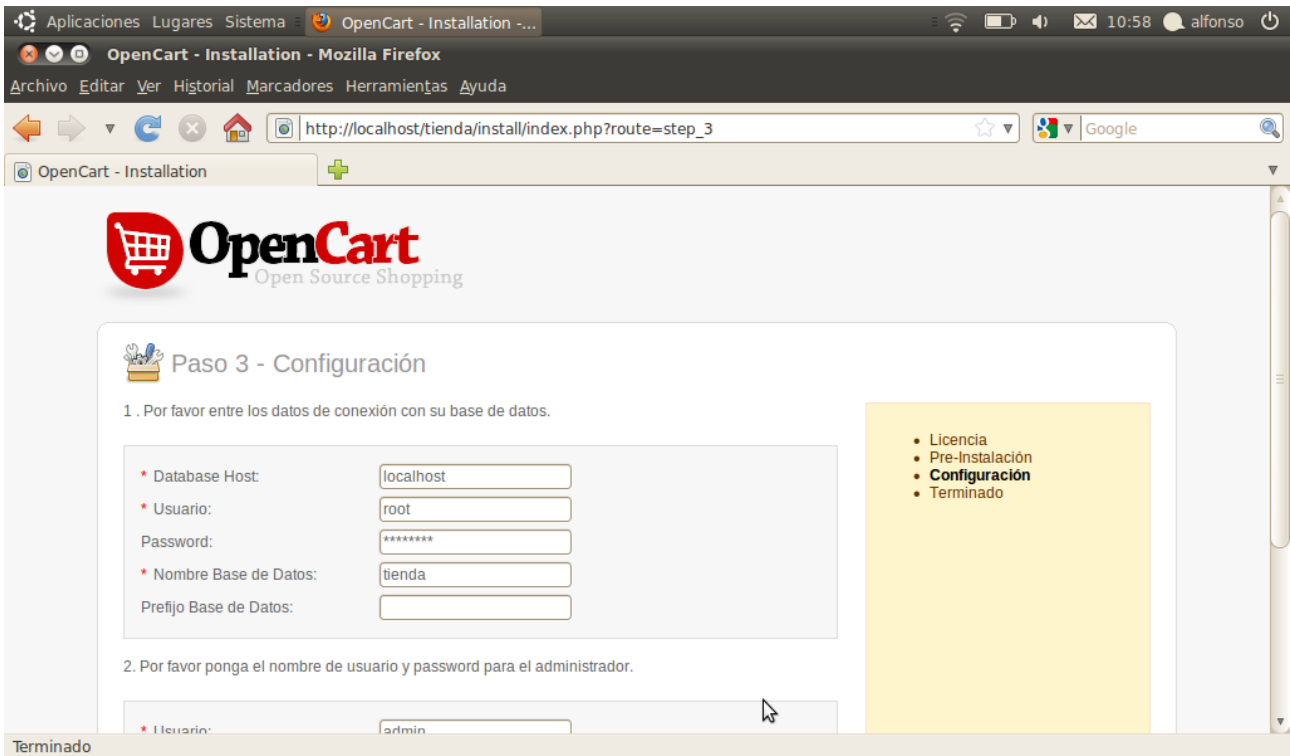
Aplicaciones Lugares Sistema OpenCart - Installation -... 10:58 alfonso

OpenCart - Installation - Mozilla Firefox

Archivo Editar Ver Historial Marcadores Herramientas Ayuda

http://localhost/tienda/install/index.php?route=step_3

Google

OpenCart - Installation

OpenCart
Open Source Shopping

Paso 3 - Configuración

1 . Por favor entre los datos de conexión con su base de datos.

* Database Host: localhost
* Usuario: root
Password: ********
* Nombre Base de Datos: tienda
Prefijo Base de Datos:

2. Por favor ponga el nombre de usuario y password para el administrador.

* Usuario: admin

- Licencia
- Pre-Instalación
- **Configuración**
- Terminado

Terminado